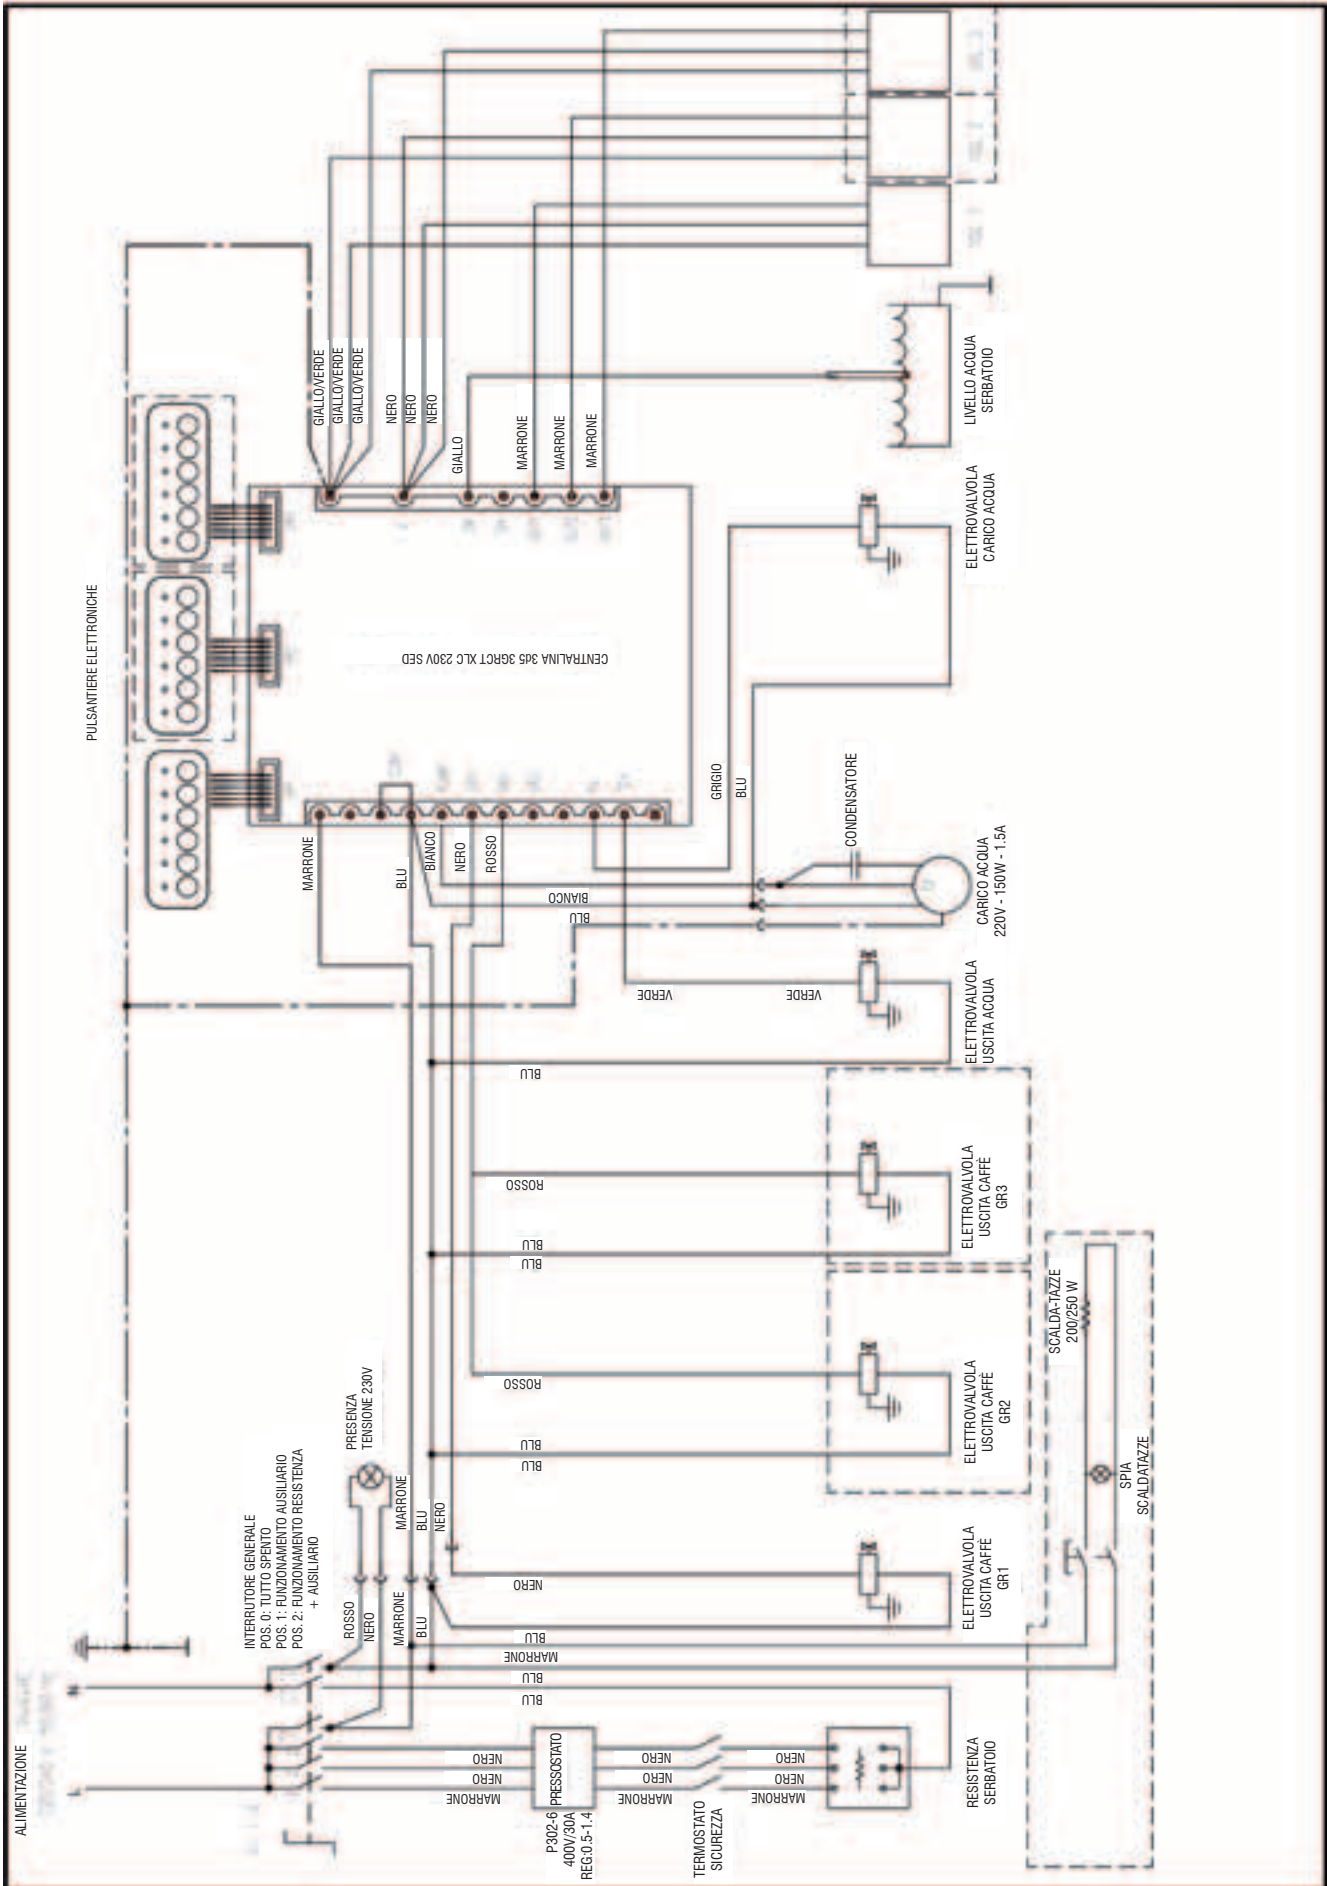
PULSANTIERE ELETTRONICHE

CENTRALINA 3d5 3GRCT XLC 230V SED

GIALLO/VERDE
GIALLO/VERDE
GIALLO/VERDE
NERO
NERO
NERO
GIALLO
MARRONE
MARRONE
MARRONE

LIVELLO ACQUA SERBATOIO

ELETTROVALVOLA CARICO ACQUA

GRIGIO
BLU

CONDENSATORE

CARICO ACQUA 220V - 150W - 1.5A

MARRONE
BLU
BIANCO
NERO
ROSSO

BIANCO
BLU

VERDE
VERDE

ELETTROVALVOLA USCITA ACQUA

BLU

ROSSO

ELETTROVALVOLA USCITA CAFFE GR3

BLU
BLU

ROSSO

ELETTROVALVOLA USCITA CAFFE GR2

BLU
BLU

SCALDA-TAZZE 200/250 W

SPIA SCALDATAZZE

PRESENZA TENSIONE 230V

MARRONE
BLU
NERO

NERO

ELETTROVALVOLA USCITA CAFFE GR1

INTERRUTTORE GENERALE
POS. 0: TUTTO SPENTO
POS. 1: FUNZIONAMENTO AUSILIARIO
POS. 2: FUNZIONAMENTO RESISTENZA + AUSILIARIO

ROSSO
NERO
MARRONE
BLU

BLU
MARRONE
BLU
BLU

ALIMENTAZIONE

NERO
NERO
MARRONE

PRESSOSTATO
P302-6
400V/30A
REG:0.5-1.4

NERO
NERO
MARRONE

TERMOSTATO SICUREZZA

NERO
NERO
MARRONE

RESISTENZA SERBATOIO